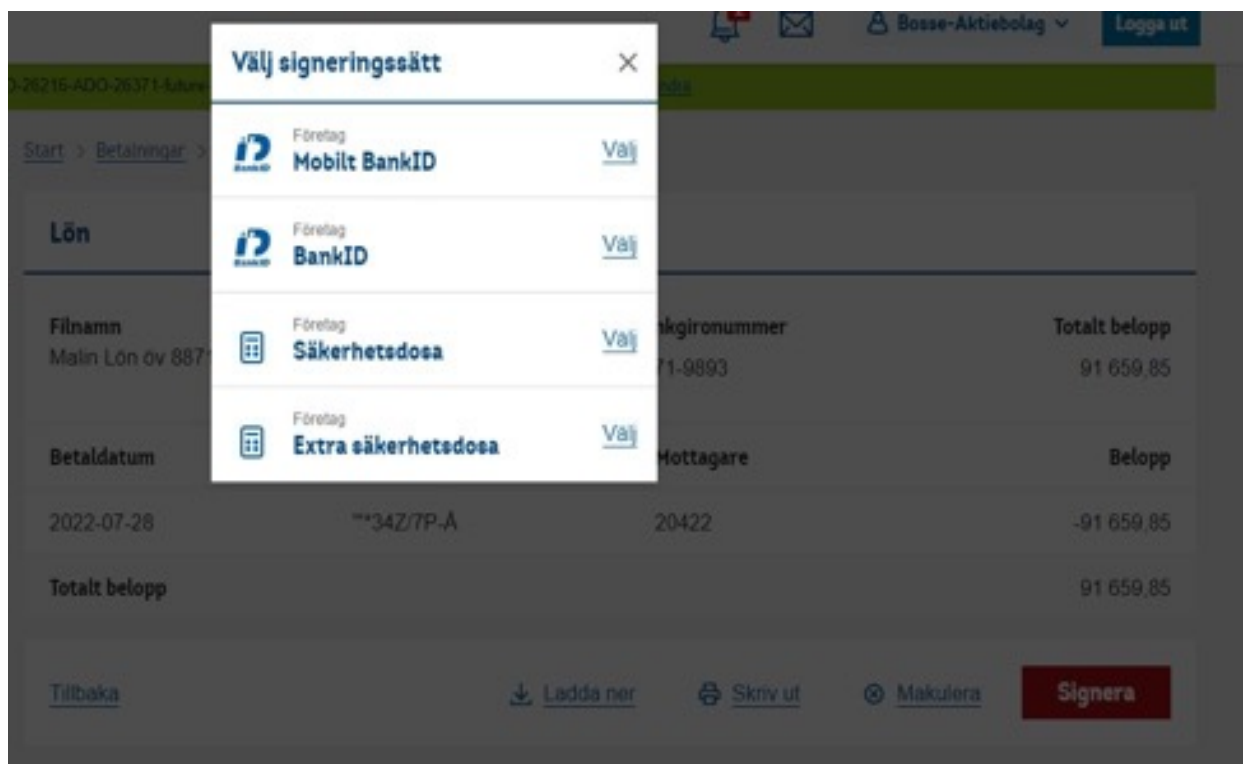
Bosse-Aktiebolag
Logga ut

D-26216-ADO-26371-future
ndra

Start > Betalningar >

Välj signeringssätt
×

BankID
Företag
Mobilt BankID
Välj

BankID
Företag
BankID
Välj

Företag
Säkerhetsdosa
Välj

Företag
Extra säkerhetsdosa
Välj

Lön

Filnamn
Malin Lön öv 887

nkgironummer
71-9893

Totalt belopp
91 659,85

Betaldatum
Mottagare
Belopp

2022-07-28
***34Z/7P-Å
20422
-91 659,85

Totalt belopp
91 659,85

Tillbaka
Ladda ner
Skriv ut
Makulera
Signera